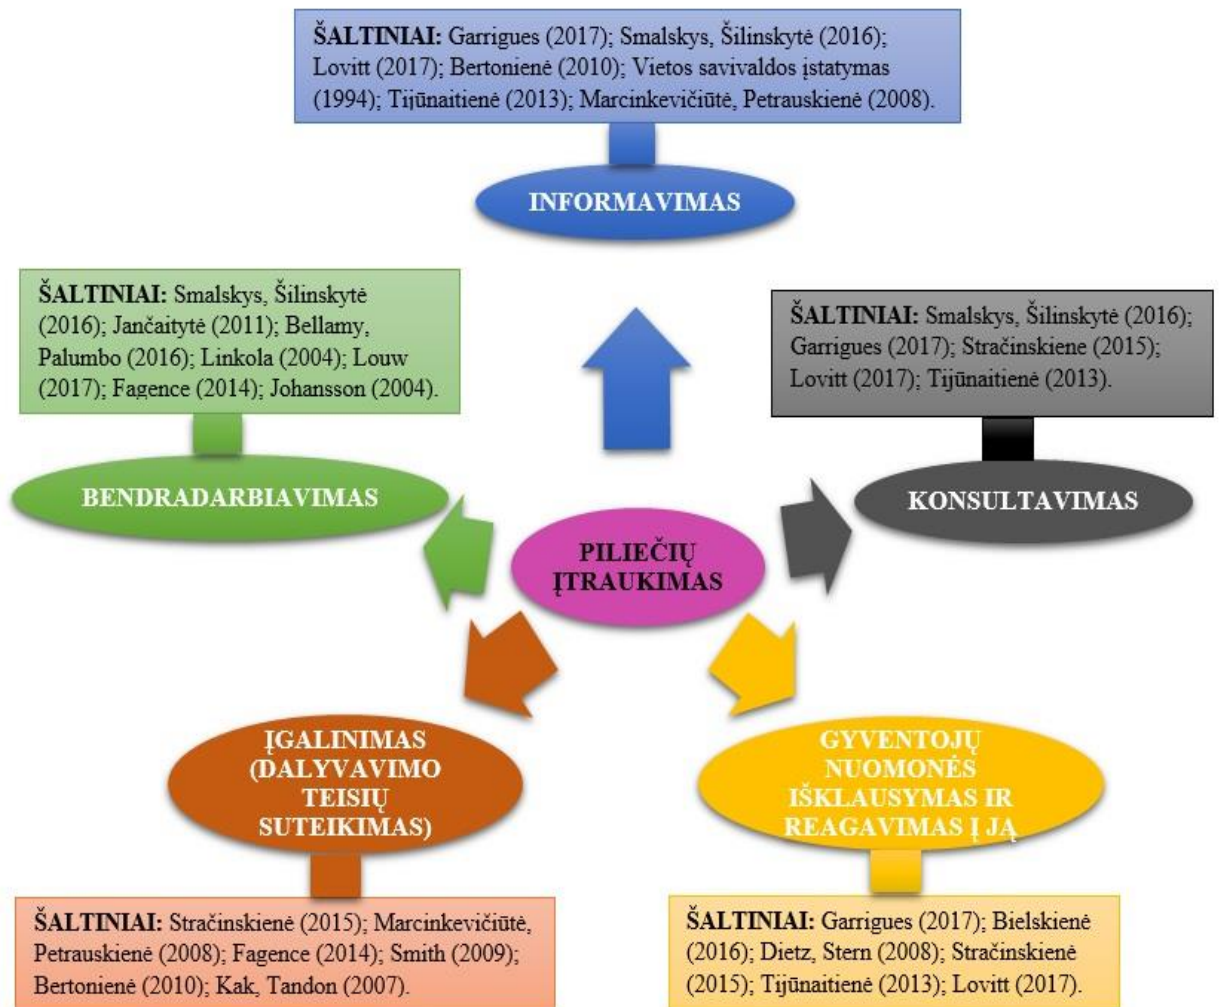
ŠALTINIAI: Garrigues (2017); Smalskys, Šilinskytė (2016); Lovitt (2017); Bertonienė (2010); Vietos savivaldos įstatymas (1994); Tijūnaitienė (2013); Marcinkevičiūtė, Petrauskienė (2008).

INFORMAVIMAS

ŠALTINIAI: Smalskys, Šilinskytė (2016); Jančaitytė (2011); Bellamy, Palumbo (2016); Linkola (2004); Louw (2017); Fagence (2014); Johansson (2004).

ŠALTINIAI: Smalskys, Šilinskytė (2016); Garrigues (2017); Stračinskiene (2015); Lovitt (2017); Tijūnaitienė (2013).

BENDRADARBIAVIMAS

KONSULTAVIMAS

PILIEČIŲ ĮTRAUKIMAS

ĮGALINIMAS (DALYVAVIMO TEISIŲ SUTEIKIMAS)

GYVENTOJŲ NUOMONĖS IŠKLAUSYMAS IR REAGAVIMAS Į JĄ

ŠALTINIAI: Stračinskienė (2015); Marcinkevičiūtė, Petrauskienė (2008); Fagence (2014); Smith (2009); Bertonienė (2010); Kak, Tandon (2007).

ŠALTINIAI: Garrigues (2017); Bielskienė (2016); Dietz, Stern (2008); Stračinskienė (2015); Tijūnaitienė (2013); Lovitt (2017).